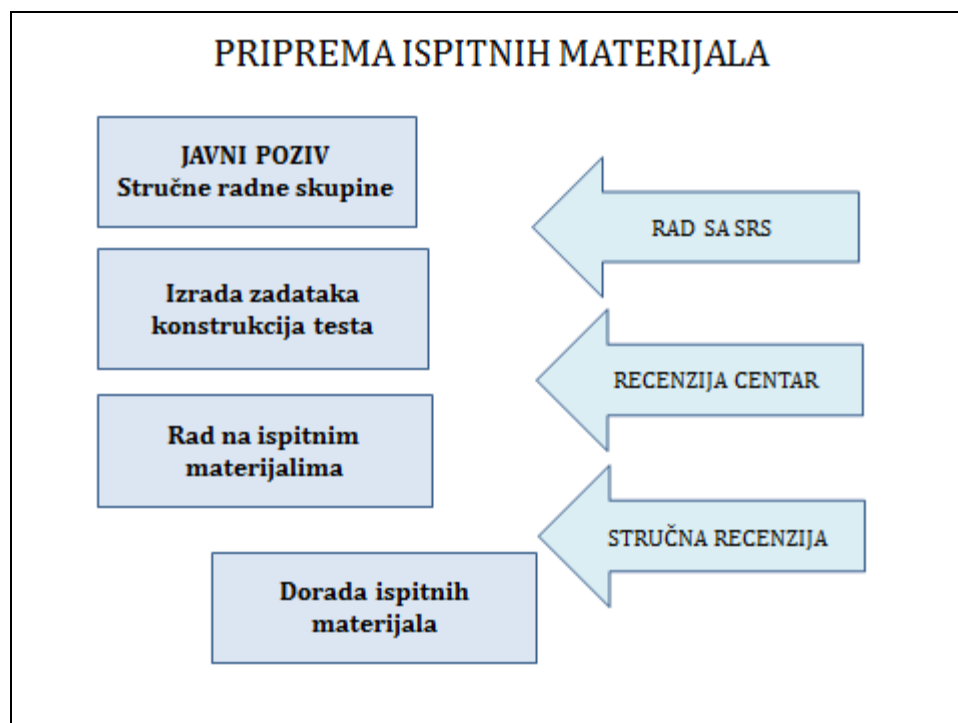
PRIPREMA ISPITNIH MATERIJALA

JAVNI POZIV
Stručne radne skupine

Izrada zadataka konstrukcija testa

Rad na ispitnim materijalima

Dorada ispitnih materijala

RAD SA SRS

RECENZIJA CENTAR

STRUČNA RECENZIJA